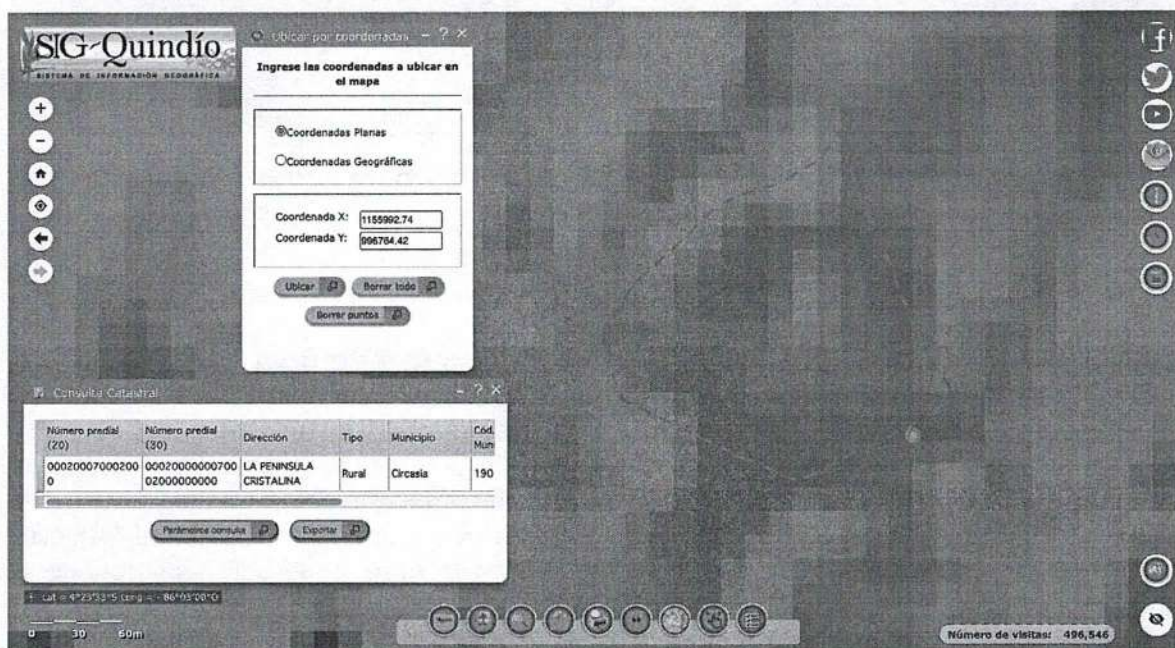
SIG-Quindío
SISTEMA DE INFORMACIÓN GEOGRÁFICA

Ubicar por coordenadas – ? ×

Ingrese las coordenadas a ubicar en el mapa

Coordenadas Planas
Coordenadas Geográficas

Coordenada X: 1155992.74
Coordenada Y: 996764.42

Ubicar
Borrar todo
Borrar puntos

Consulta Catastral – ? ×

| Número predial (20) | Número predial (30) | Dirección | Tipo | Municipio | Cód. Mun |
|---|---|---|---|---|---|
| 000200070002000 | 0002000000070002000000000 | LA PENINSULA CRISTALINA | Rural | Circasia | 190 |

Parámetros consulta
Exportar

Lat = 4°25'53"S Long = -86°03'00"O

0 30 60m

Número de visitas: 496,546